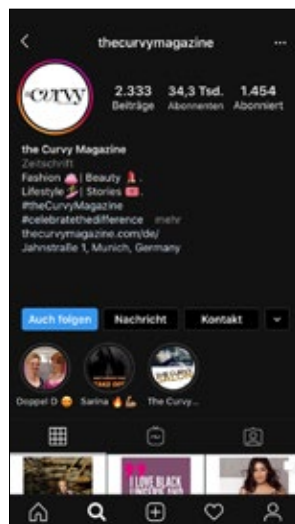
thecurvymagazine

curvy

2.333 Beiträge
34,3 Tsd. Abonnenten
1.454 Abonniert

the Curvy Magazine
Zeitschrift
Fashion 👒 | Beauty 💄 .
Lifestyle 🎉 | Stories 📧 .
#theCurvyMagazine
#celebratethedifference mehr
thecurvymagazine.com/de/
Jahnstraße 1, Munich, Germany

Auch folgen
Nachricht
Kontakt

Doppel D 😊
Sarina 🔥💪
The Curvy...

I LOVE BLACK